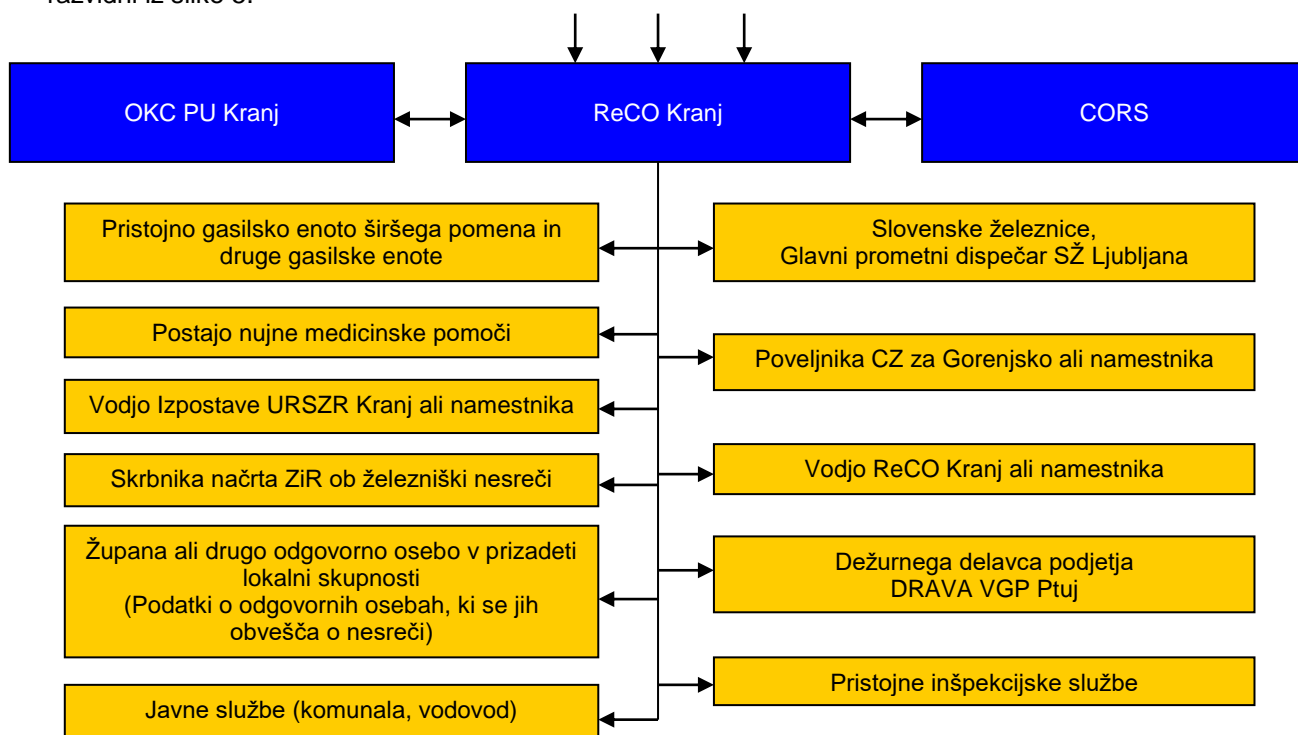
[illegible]

OKC PU Kranj

ReCO Kranj

CORS

Pristojno gasilsko enoto širšega pomena in druge gasilske enote

Slovenske železnice, Glavni prometni dispečar SŽ Ljubljana

Postajo nujne medicinske pomoči

Poveljnika CZ za Gorenjsko ali namestnika

Vodjo Izpostave URSZR Kranj ali namestnika

Skrbnika načrta ZiR ob železniški nesreči

Vodjo ReCO Kranj ali namestnika

Župana ali drugo odgovorno osebo v prizadeti lokalni skupnosti (Podatki o odgovornih osebah, ki se jih obvešča o nesreči)

Dežurnega delavca podjetja DRAVA VGP Ptuj

Pristojne inšpekcijske službe

Javne službe (komunala, vodovod)